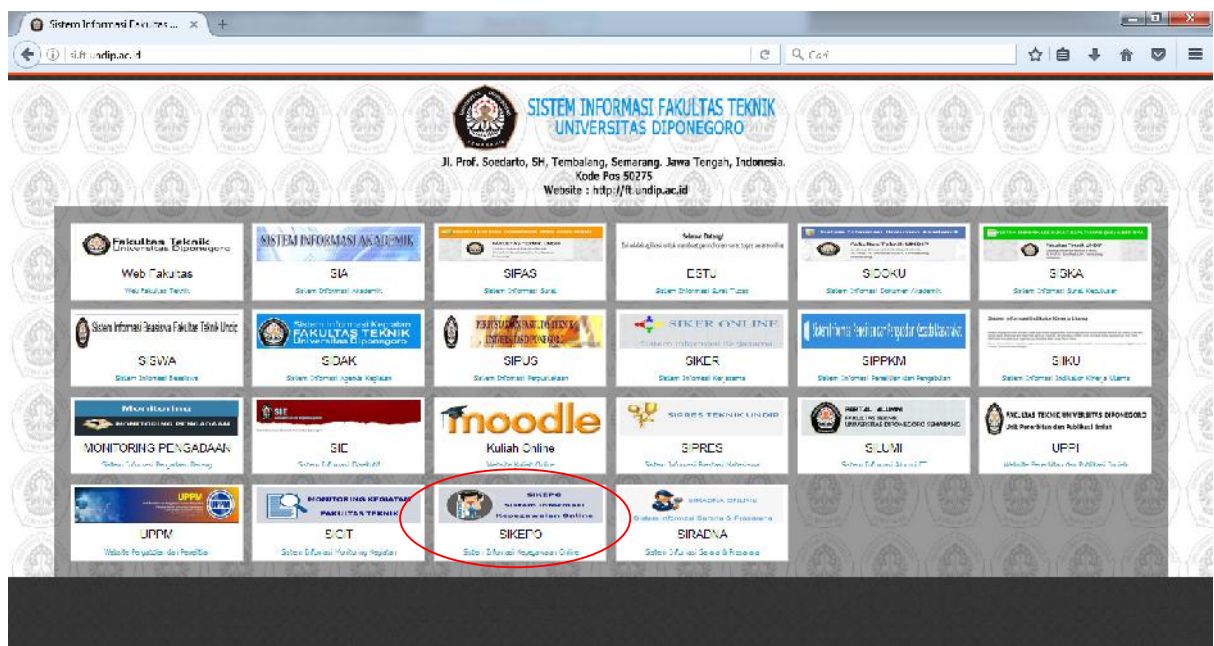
Sistem Informasi Fakultas ... ×

si.ft.undip.ac.id

Q Cari

SISTEM INFORMASI FAKULTAS TEKNIK
UNIVERSITAS DIPONEGORO

Jl. Prof. Soedarto, SH, Tembalang, Semarang, Jawa Tengah, Indonesia.
Kode Pos 50275
Website : http://ft.undip.ac.id

Fakultas Teknik Universitas Diponegoro
Web Fakultas
Web Fakultas Teknik

SISTEM INFORMASI AKADEMIK
SIA
Sistem Informasi Akademik

SIPAS
Sistem Informasi Surat

ESTU
Sistem Informasi Surat Tugas

SIDOKU
Sistem Informasi Dokumen Akademik

SISKA
Sistem Informasi Surat Keputusan

Sistem Informasi Beasiswa Fakultas Teknik Undip
SISWA
Sistem Informasi Beasiswa

Sistem Informasi Kegiatan FAKULTAS TEKNIK Universitas Diponegoro
SIDAK
Sistem Informasi Agenda Kegiatan

SIPUS
Sistem Informasi Perpustakaan

SIKER ONLINE
SIKER
Sistem Informasi Kerjasama

SIPPKM
Sistem Informasi Penelitian dan Pengabdian

SIIKU
Sistem Informasi Indikator Kinerja Utama

Monitoring PENGADAAN
MONITORING PENGADAAN
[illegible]

SIE
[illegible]

moodle
Kuliah Online
Website Kuliah Online

SIPRES TEKNIK UNDIP
SIPRES
Sistem Informasi Prestasi Mahasiswa

PORTAL ALUMNI
SILUMI
Sistem Informasi Alumni FT

FAKULTAS TEKNIK UNIVERSITAS DIPONEGORO
UPPI
Website Penerbitan dan Publikasi Ilmiah

UPPM
UPPM
Website Pengabdian dan Penelitian

MONITORING KEGIATAN FAKULTAS TEKNIK
SIGIT
Sistem Informasi Monitoring Kegiatan

SIKEPO Sistem Informasi Kepegawaian Online
SIKEPO
Sistem Informasi Kepegawaian Online

SIRADNA ONLINE
Sistem Informasi Sarana & Prasarana
SIRADNA
Sistem Informasi Sarana & Prasarana